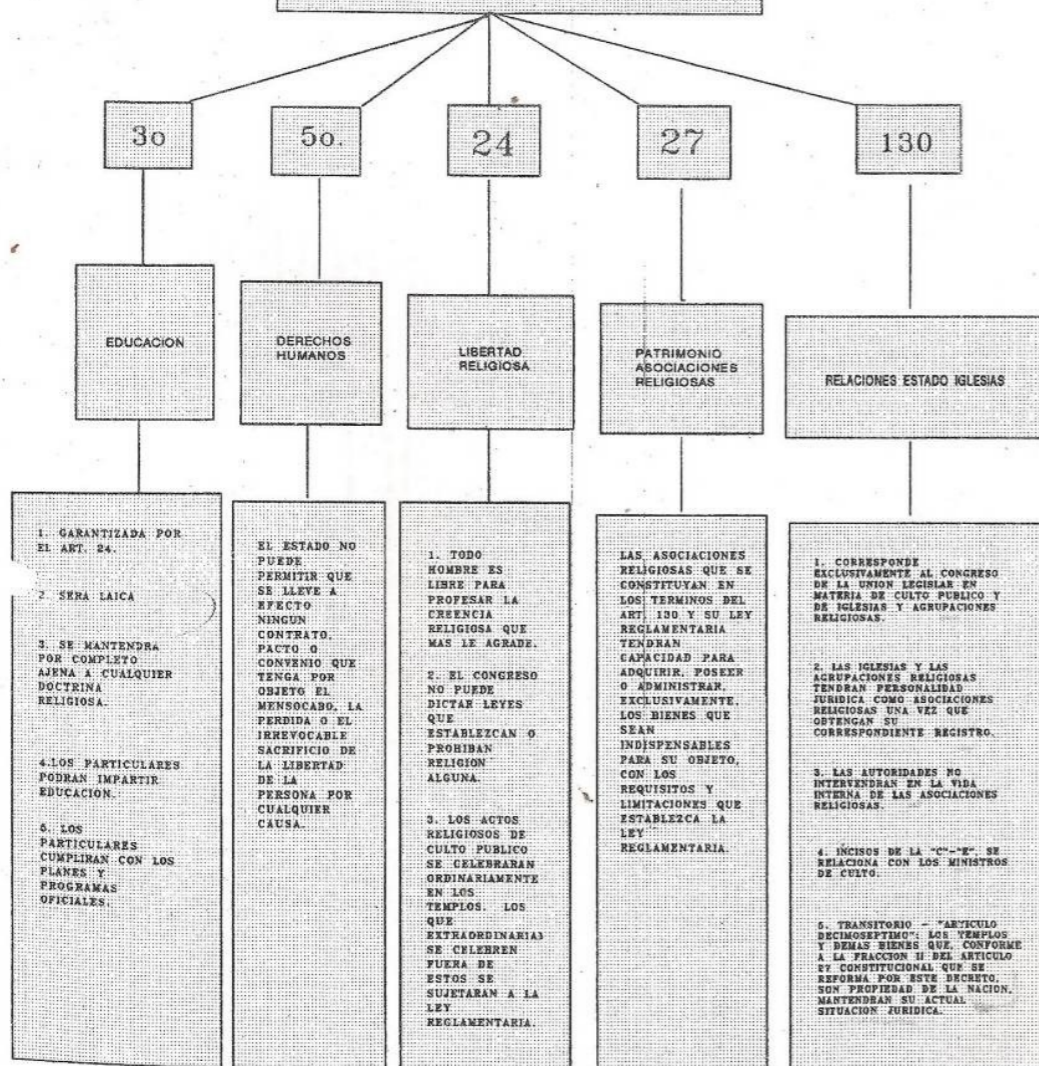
3o

5o.

24

27

130

EDUCACION

DERECHOS HUMANOS

LIBERTAD RELIGIOSA

PATRIMONIO ASOCIACIONES RELIGIOSAS

RELACIONES ESTADO IGLESIAS

1. GARANTIZADA POR EL ART. 24.

2. SERA LAICA

3. SE MANTENDRA POR COMPLETO AJENA A CUALQUIER DOCTRINA RELIGIOSA.

4.LOS PARTICULARES PODRAN IMPARTIR EDUCACION.

5. LOS PARTICULARES CUMPLIRAN CON LOS PLANES Y PROGRAMAS OFICIALES.

EL ESTADO NO PUEDE PERMITIR QUE SE LLEVE A EFECTO NINGUN CONTRATO, PACTO O CONVENIO QUE TENGA POR OBJETO EL MENSOCABO, LA PERDIDA O EL IRREVOCABLE SACRIFICIO DE LA LIBERTAD DE LA PERSONA POR CUALQUIER CAUSA.

1. TODO HOMBRE ES LIBRE PARA PROFESAR LA CREENCIA RELIGIOSA QUE MAS LE AGRADE.

2. EL CONGRESO NO PUEDE DICTAR LEYES QUE ESTABLEZCAN O PROHIBAN RELIGION ALGUNA.

3. LOS ACTOS RELIGIOSOS DE CULTO PUBLICO SE CELEBRARAN ORDINARIAMENTE EN LOS TEMPLOS. LOS QUE EXTRAORDINARIAS SE CELEBREN FUERA DE ESTOS SE SUJETARAN A LA LEY REGLAMENTARIA.

LAS ASOCIACIONES RELIGIOSAS QUE SE CONSTITUYAN EN LOS TERMINOS DEL ART. 130 Y SU LEY REGLAMENTARIA TENDRAN CAPACIDAD PARA ADQUIRIR, POSEER O ADMINISTRAR, EXCLUSIVAMENTE, LOS BIENES QUE SEAN INDISPENSABLES PARA SU OBJETO, CON LOS REQUISITOS Y LIMITACIONES QUE ESTABLEZCA LA LEY REGLAMENTARIA.

1. CORRESPONDE EXCLUSIVAMENTE AL CONGRESO DE LA UNION LEGISLAR EN MATERIA DE CULTO PUBLICO Y DE IGLESIAS Y AGRUPACIONES RELIGIOSAS.

2. LAS IGLESIAS Y LAS AGRUPACIONES RELIGIOSAS TENDRAN PERSONALIDAD JURIDICA COMO ASOCIACIONES RELIGIOSAS UNA VEZ QUE OBTENGAN SU CORRESPONDIENTE REGISTRO.

3. LAS AUTORIDADES NO INTERVENDRAN EN LA VIDA INTERNA DE LAS ASOCIACIONES RELIGIOSAS.

4. INCISOS DE LA "C"-"E", SE RELACIONA CON LOS MINISTROS DE CULTO.

5. TRANSITORIO - "ARTICULO DECIMOSEPTIMO": LOS TEMPLOS Y DEMAS BIENES QUE, CONFORME A LA FRACCION II DEL ARTICULO 27 CONSTITUCIONAL QUE SE REFORMA POR ESTE DECRETO, SON PROPIEDAD DE LA NACION, MANTENDRAN SU ACTUAL SITUACION JURIDICA.